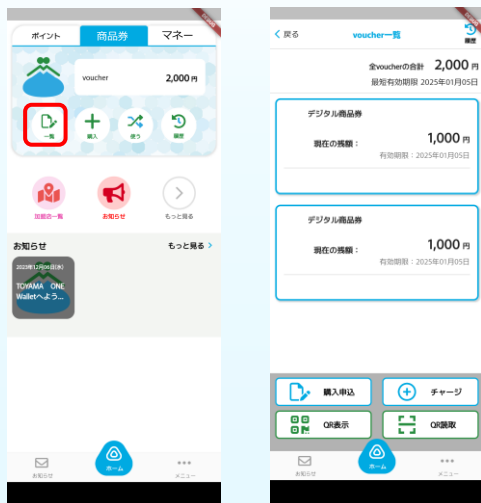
ポイント
商品券
マネー
voucher
2,000円
一覧
購入
使う
履歴
加盟店一覧
お知らせ
もっと見る
お知らせ
もっと見る >
2025年12月08日(木)
TOYAMA ONE Walletへよう...
お知らせ
ホーム
メニュー

< 戻る
voucher一覧
履歴
全voucherの合計 2,000円
最短有効期限 2025年01月05日
デジタル商品券
現在の残額： 1,000円
有効期限：2025年01月05日
デジタル商品券
現在の残額： 1,000円
有効期限：2025年01月05日
購入申込
チャージ
QR表示
QR読取
お知らせ
ホーム
メニュー